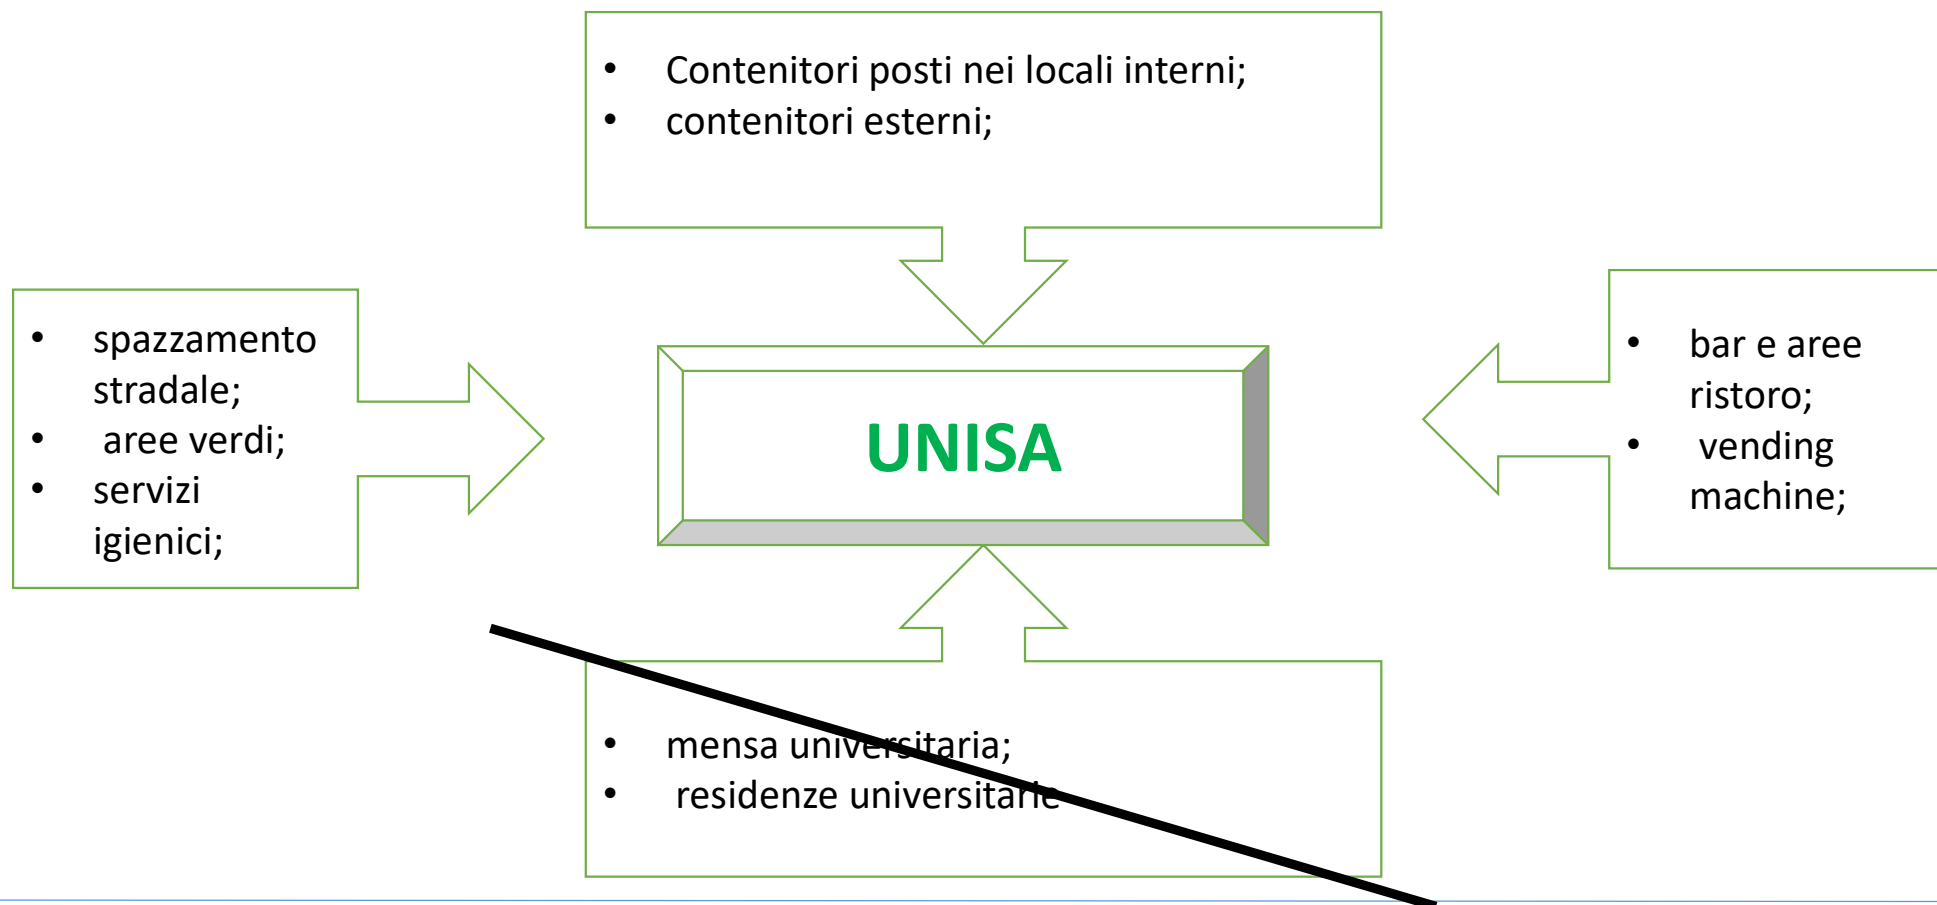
- Contenitori posti nei locali interni;
- contenitori esterni;

- spazzamento stradale;
- aree verdi;
- servizi igienici;

UNISA

- bar e aree ristoro;
- vending machine;

- mensa universitaria;
- residenze universitarie